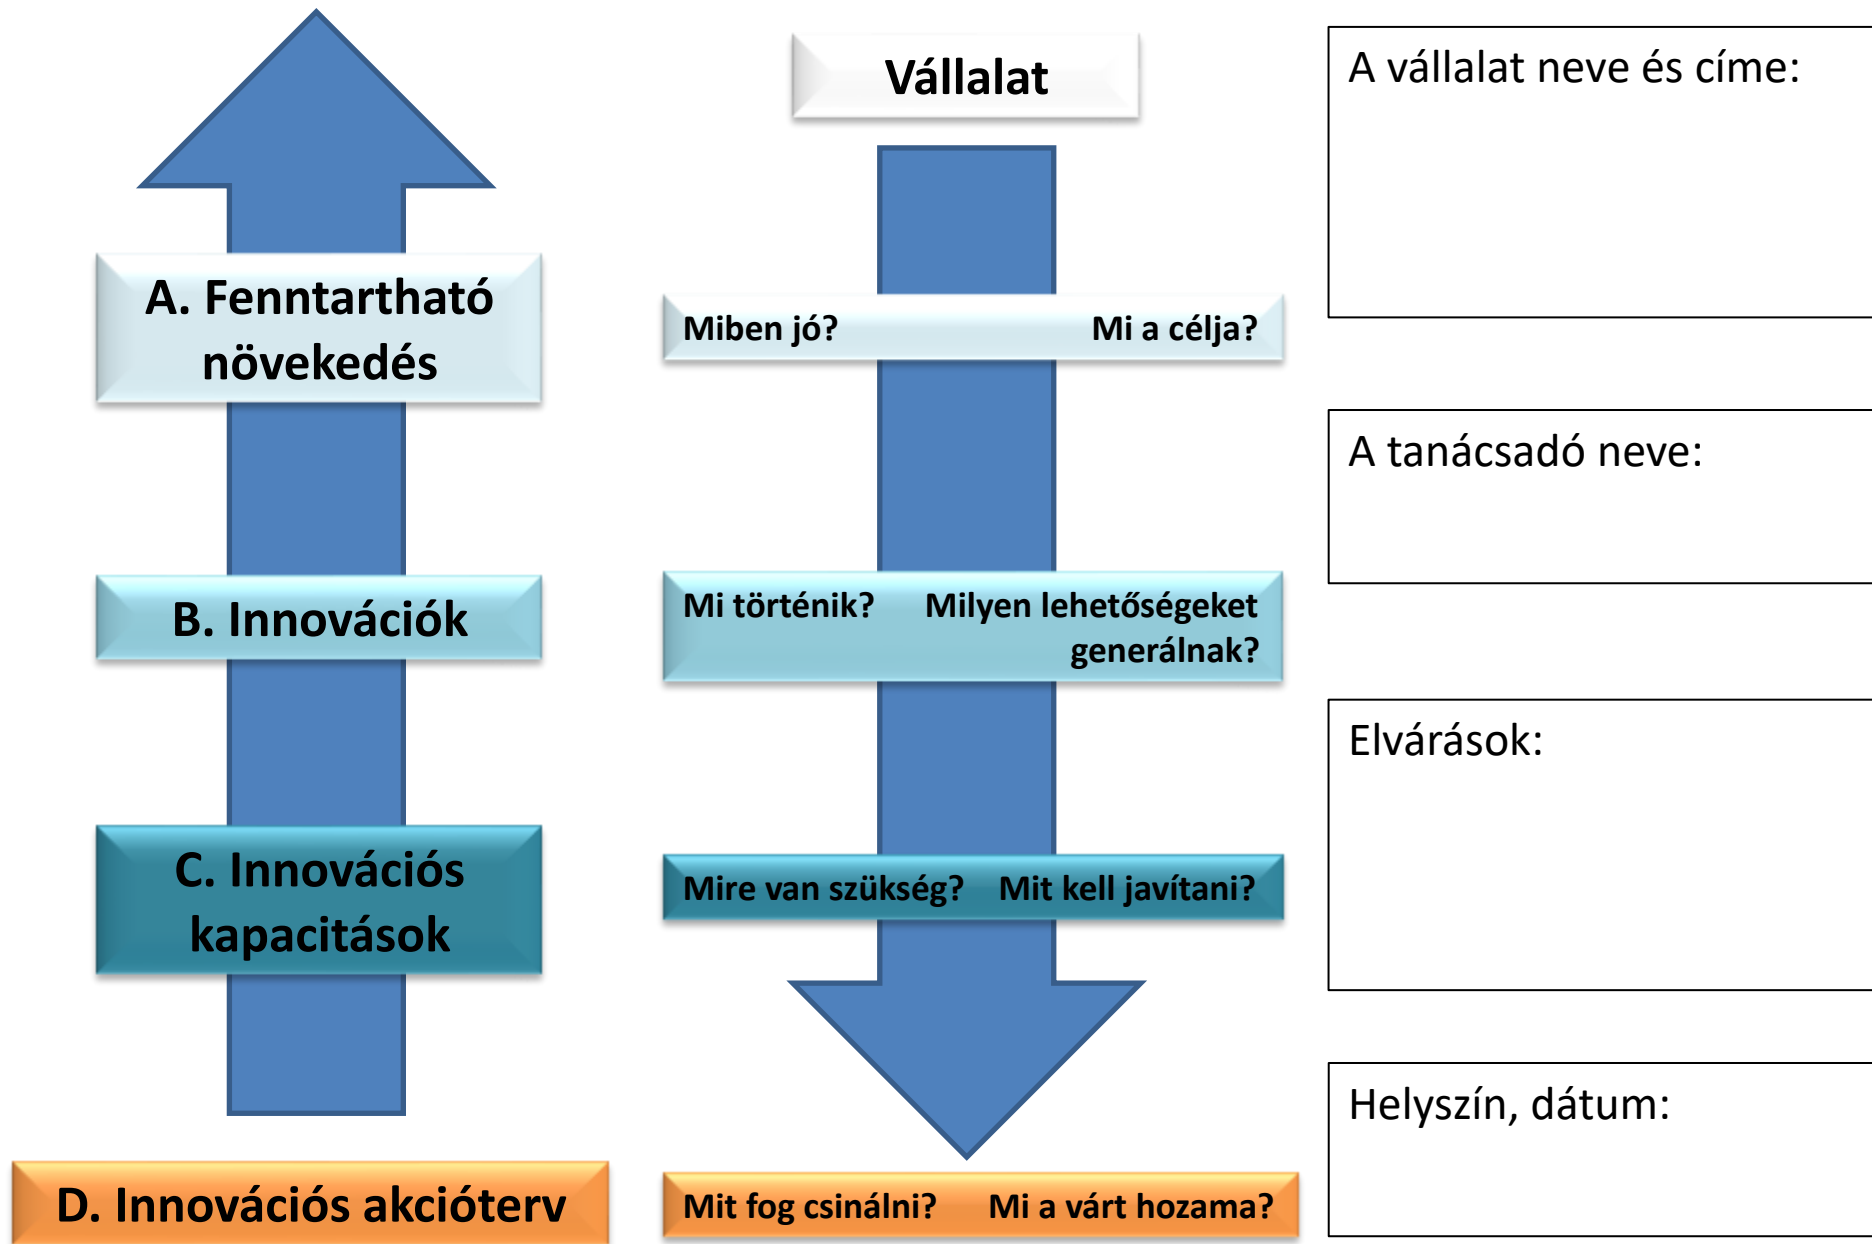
A. Fenntartható növekedés

B. Innovációk

C. Innovációs kapacitások

D. Innovációs akcióterv

Vállalat

Miben jó? Mi a célja?

Mi történik? Milyen lehetőségeket generálnak?

Mire van szükség? Mit kell javítani?

Mit fog csinálni? Mi a várt hozama?

A vállalat neve és címe:

A tanácsadó neve:

Elvárások:

Helyszín, dátum: